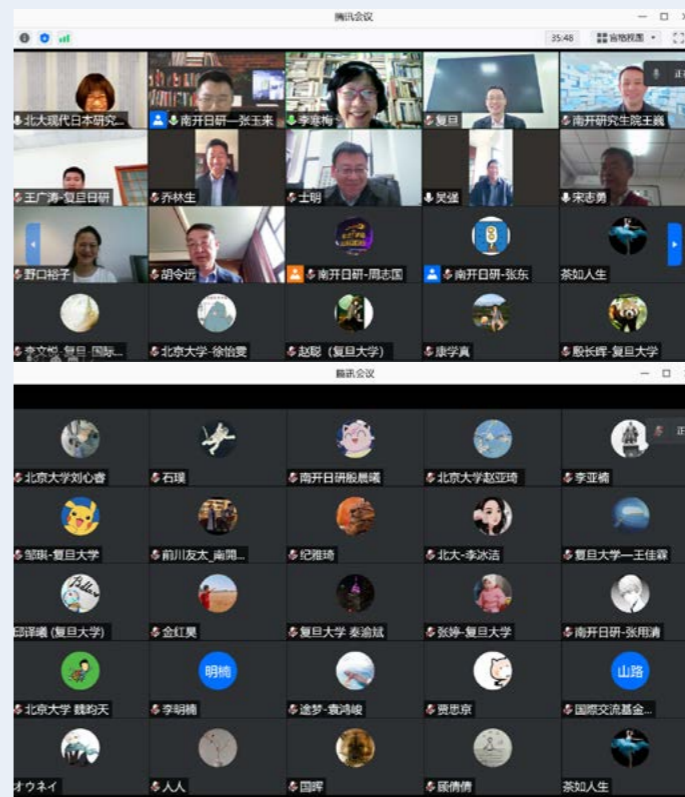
腾讯会议

35:48 宫格视图

北大现代日本研究...
南开日研—张玉来
李寒梅
复旦
南开研究生院王巍
王广涛-复旦日研
乔林生
士明
吴煜
宋志勇
野口裕子
胡令远
南开日研-周志国
南开日研-张东
茶如人生
李文悦-复旦-国际...
北京大学-徐怡雯
赵聪（复旦大学）
康学真
殷长晖-复旦大学

腾讯会议

北京大学刘心睿
石璞
南开日研殷晨曦
北京大学赵亚琦
李亚楠
邹琪-复旦大学
前川友太_南開...
纪雅琦
北大-李冰洁
复旦大学—王佳霖
邱详曦（复旦大学）
金虹旻
复旦大学 秦逾斌
张婷-复旦大学
南开日研-张用清
北京大学 魏昀天
明楠
李明楠
途梦-袁鸿峻
贾思京
山路
国际交流基金...
オウネイ
人人
国晖
顾倩倩
茶如人生